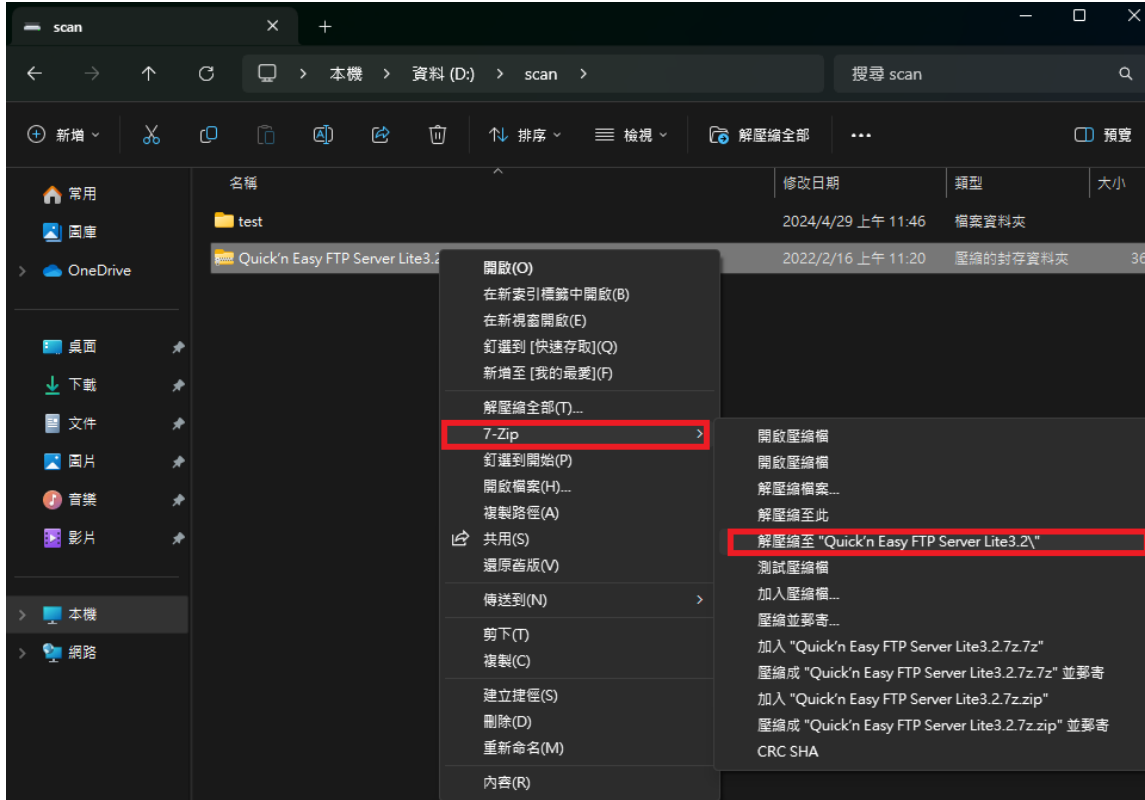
scan

本機 > 資料 (D:) > scan >

搜尋 scan

新增 排序 檢視 解壓縮全部 ··· 預覽

常用
圖庫
OneDrive

桌面
下載
文件
圖片
音樂
影片

本機
網路

名稱 | 修改日期 | 類型 | 大小

test 2024/4/29 上午 11:46 檔案資料夾

Quick'n Easy FTP Server Lite3.2 2022/2/16 上午 11:20 壓縮的封存資料夾 36

開啟(O)
在新索引標籤中開啟(B)
在新視窗開啟(E)
釘選到 [快速存取](Q)
新增至 [我的最愛](F)
解壓縮全部(T)...
7-Zip
釘選到開始(P)
開啟檔案(H)...
複製路徑(A)
共用(S)
還原舊版(V)
傳送到(N)
剪下(T)
複製(C)
建立捷徑(S)
刪除(D)
重新命名(M)
內容(R)

開啟壓縮檔
開啟壓縮檔
解壓縮檔案...
解壓縮至此
解壓縮至 "Quick'n Easy FTP Server Lite3.2\"
測試壓縮檔
加入壓縮檔...
壓縮並郵寄...
加入 "Quick'n Easy FTP Server Lite3.2.7z.7z"
壓縮成 "Quick'n Easy FTP Server Lite3.2.7z.7z" 並郵寄
加入 "Quick'n Easy FTP Server Lite3.2.7z.zip"
壓縮成 "Quick'n Easy FTP Server Lite3.2.7z.zip" 並郵寄
CRC SHA